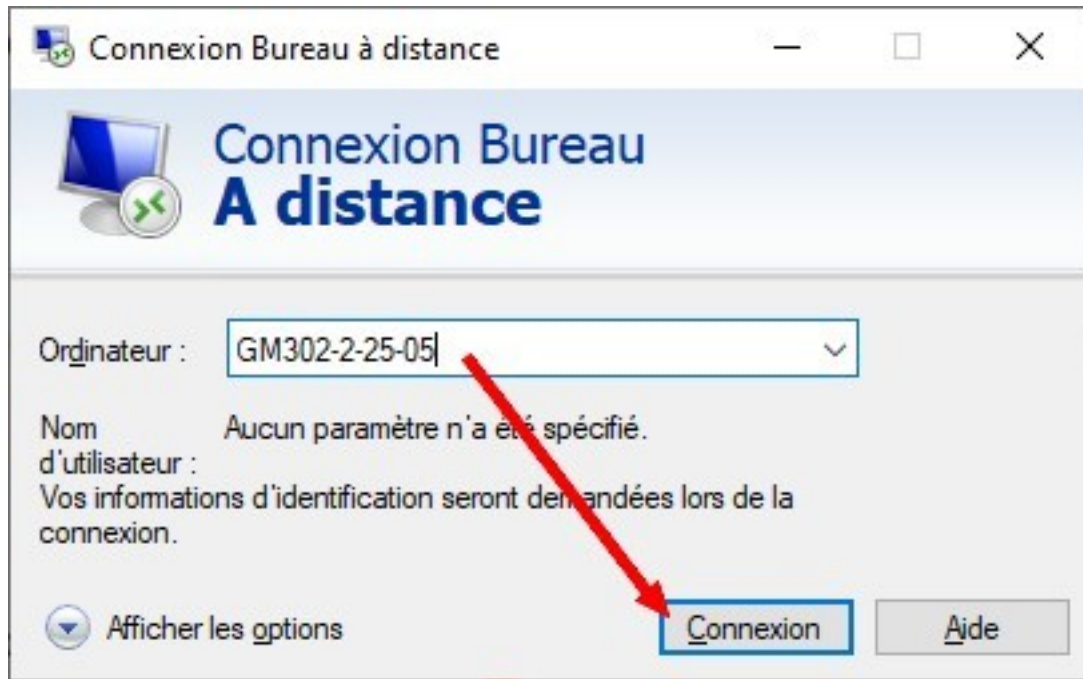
Connexion Bureau à distance

Connexion Bureau
A distance

Ordinateur : GM302-2-25-05

Nom d'utilisateur : Aucun paramètre n'a été spécifié.

Vos informations d'identification seront demandées lors de la connexion.

Afficher les options

Connexion

Aide